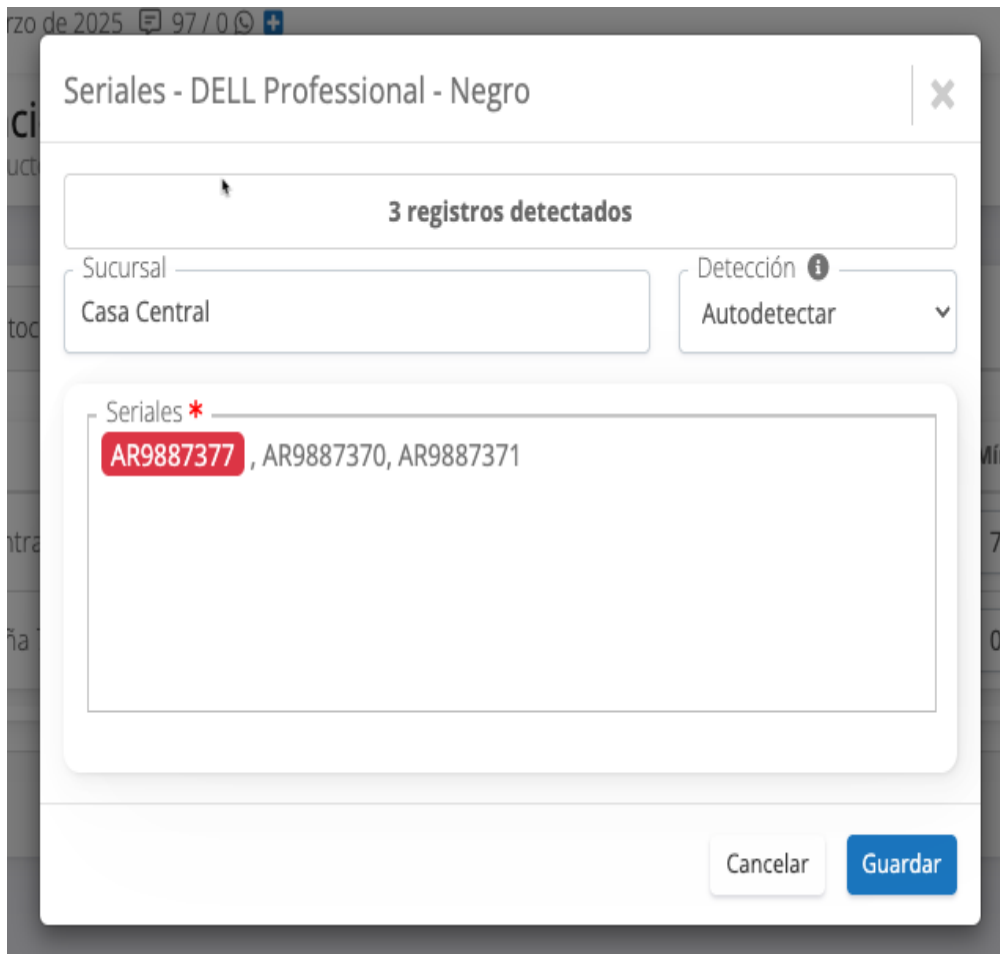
rzo de 2025 97 / 0

ci
uct

toc

ntra

ña T

Mí

7

0

Seriales - DELL Professional - Negro

×

3 registros detectados

Sucursal
Casa Central

Detección
Autodetectar

Seriales *
AR9887377 , AR9887370, AR9887371

Cancelar

Guardar